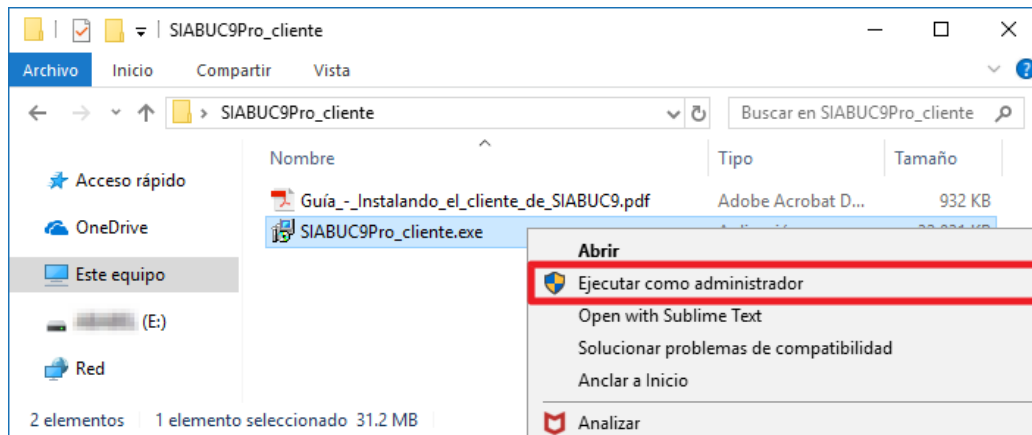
SIABUC9Pro_cliente

Archivo Inicio Compartir Vista

SIABUC9Pro_cliente

Buscar en SIABUC9Pro_cliente

Acceso rápido
OneDrive
Este equipo
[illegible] (E:)
Red

| Nombre | Tipo | Tamaño |
|---|---|---|
| Guía_-_Instalando_el_cliente_de_SIABUC9.pdf | Adobe Acrobat D... | 932 KB |
| SIABUC9Pro_cliente.exe | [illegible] | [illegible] |

Abrir
Ejecutar como administrador
Open with Sublime Text
Solucionar problemas de compatibilidad
Anclar a Inicio
Analizar

2 elementos 1 elemento seleccionado 31.2 MB